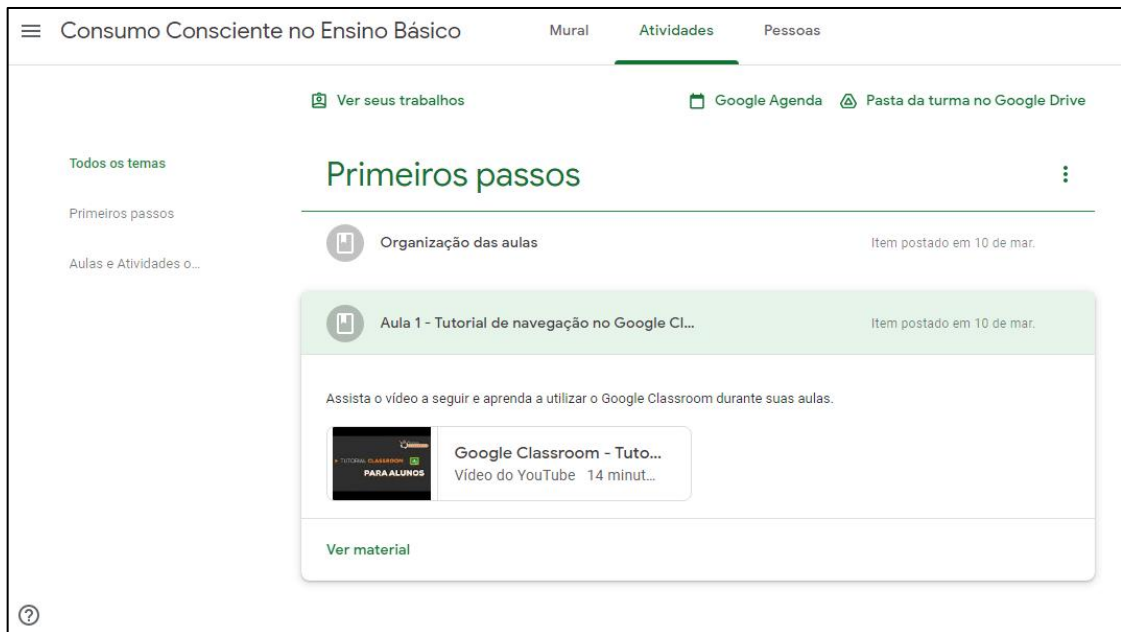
Consumo Consciente no Ensino Básico

Mural

Atividades

Pessoas

Ver seus trabalhos

Google Agenda

Pasta da turma no Google Drive

Todos os temas

Primeiros passos

Aulas e Atividades o...

Primeiros passos

Organização das aulas

Item postado em 10 de mar.

Aula 1 - Tutorial de navegação no Google Cl...

Item postado em 10 de mar.

Assista o vídeo a seguir e aprenda a utilizar o Google Classroom durante suas aulas.

TUTORIAL CLASSROOM PARA ALUNOS

Google Classroom - Tuto...

Vídeo do YouTube 14 minut...

Ver material